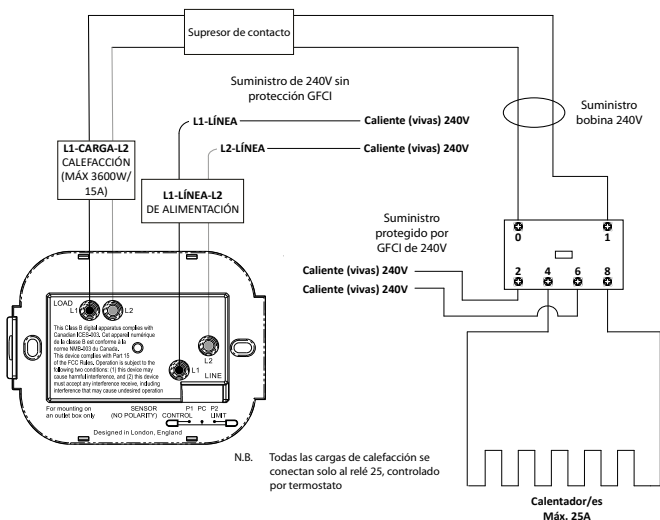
Supresor de contacto

Suministro de 240V sin protección GFCI

Suministro bobina 240V

L1-LÍNEA

Caliente (vivas) 240V

L2-LÍNEA

Caliente (vivas) 240V

L1-CARGA-L2
CALEFACCIÓN
(MÁX 3600W/ 15A)

L1-LÍNEA-L2
DE ALIMENTACIÓN

Suministro protegido por GFCI de 240V

0

1

Caliente (vivas) 240V

Caliente (vivas) 240V

2 4 6 8

LOAD
L1 L2

This Class B digital apparatus complies with Canadian ICES-003. Cet appareil numérique de la classe B est conforme à la norme NMB-003 du Canada. This device complies with Part 15 of the FCC Rules. Operation is subject to the following two conditions: (1) this device may cause harmful interference, and (2) this device must accept any interference receive, including interference that may cause undesired operation

L2

L1

LINE

For mounting on an outlet box only

SENSOR (NO POLARITY)

P1 CONTROL PC P2 LIMIT

Designed in London, England

N.B. Todas las cargas de calefacción se conectan solo al relé 25, controlado por termostato

Calentador/es
Máx. 25A